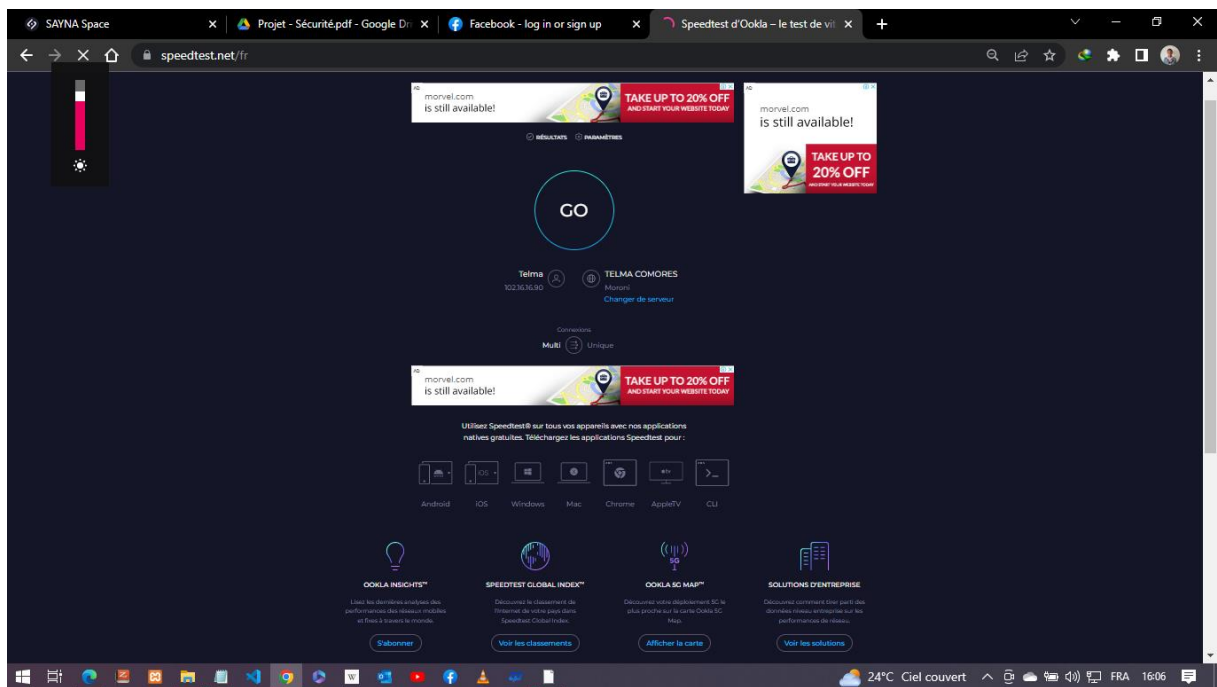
SAYNA Space
Projet - Sécurité.pdf - Google Dr
Facebook - log in or sign up
Speedtest d'Ookla – le test de vit
speedtest.net/fr

morvel.com
is still available!
TAKE UP TO 20% OFF
AND START YOUR WEBSITE TODAY

morvel.com
is still available!
TAKE UP TO 20% OFF
AND START YOUR WEBSITE TODAY

RÉSULTATS PARAMÈTRES

GO

Telma
102.16.16.90
TELMA COMORES
Moroni
Changer de serveur

Connexions
Multi Unique

morvel.com
is still available!
TAKE UP TO 20% OFF
AND START YOUR WEBSITE TODAY

Utilisez Speedtest® sur tous vos appareils avec nos applications natives gratuites. Téléchargez les applications Speedtest pour :

Android iOS Windows Mac Chrome AppleTV CLI

OOKLA INSIGHTS™
Lisez les dernières analyses des performances des réseaux mobiles et fixes à travers le monde.
S'abonner

SPEEDTEST GLOBAL INDEX™
Découvrez le classement de l'internet de votre pays dans Speedtest Global Index.
Voir les classements

OOKLA 5G MAP™
Découvrez votre déploiement 5G le plus proche sur la carte Ookla 5G Map.
Afficher la carte

SOLUTIONS D'ENTREPRISE
Découvrez comment tirer parti des données réseau entreprise sur les performances de réseau.
Voir les solutions

24°C Ciel couvert FRA 16:06